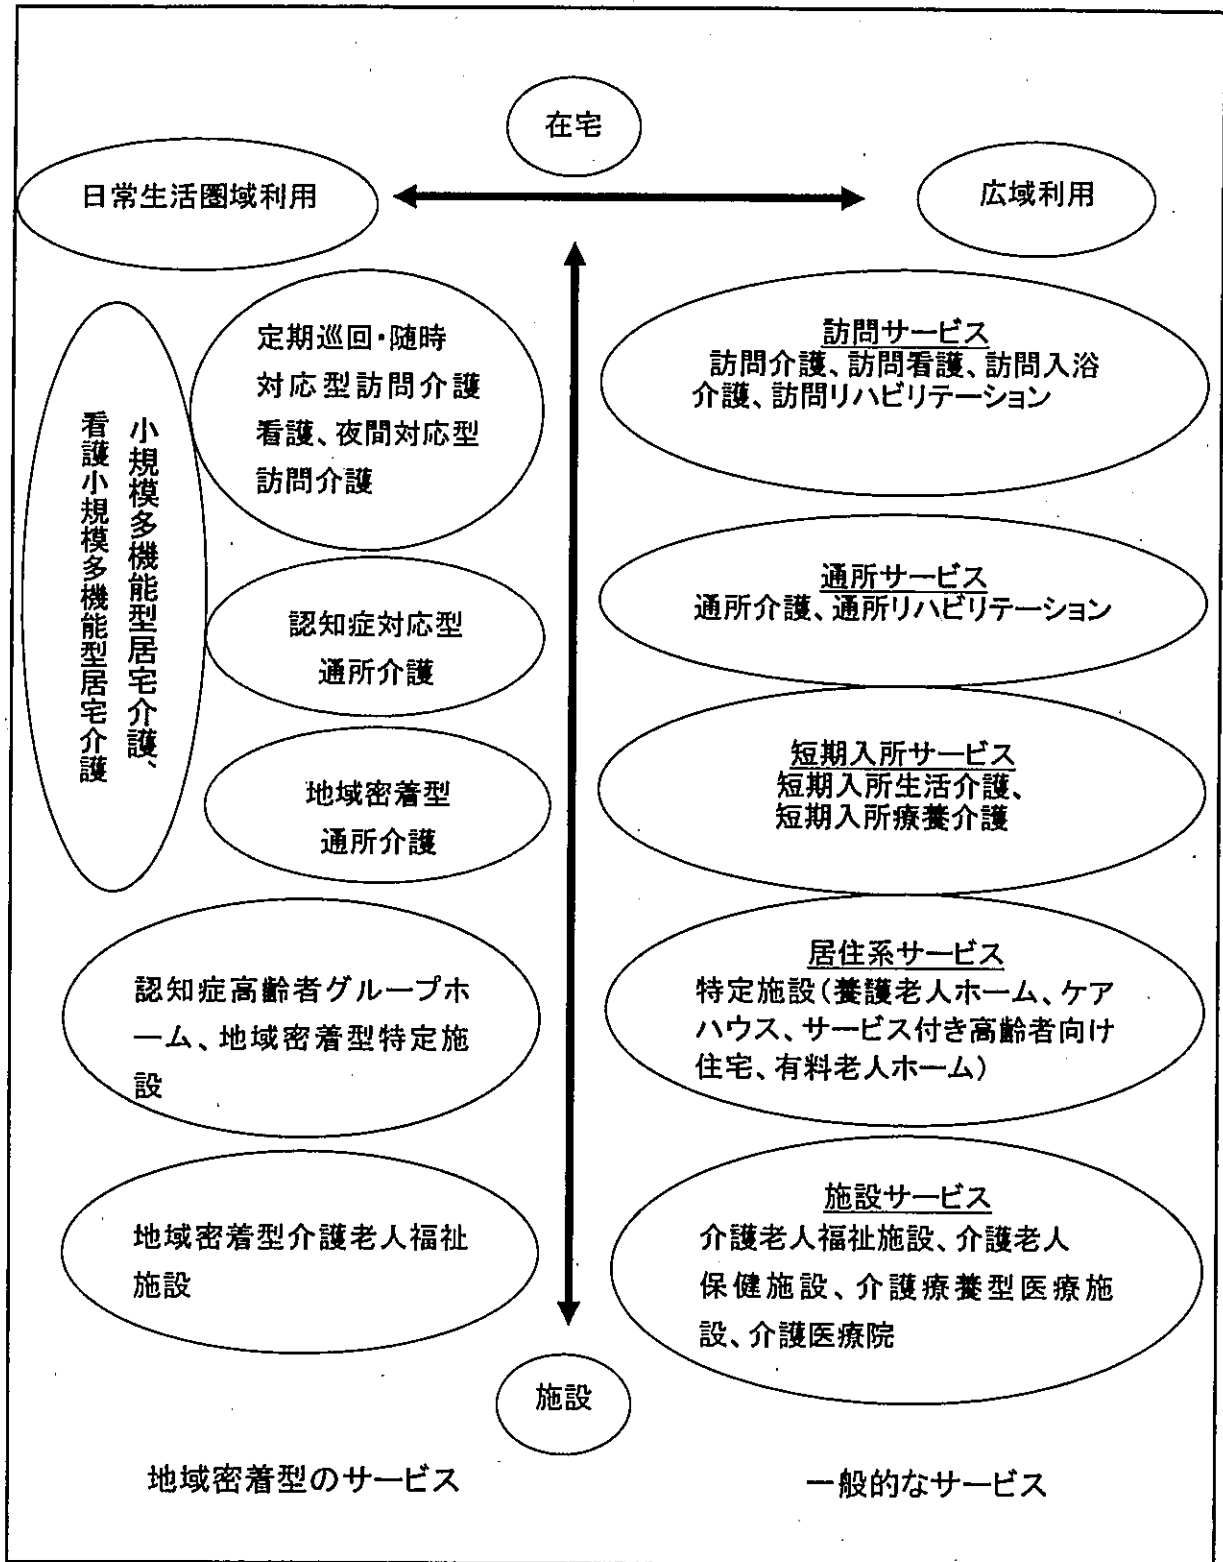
在宅

日常生活圏域利用

広域利用

小規模多機能型居宅介護、看護小規模多機能型居宅介護

定期巡回・随時対応型訪問介護看護、夜間対応型訪問介護

認知症対応型通所介護

地域密着型通所介護

訪問サービス
訪問介護、訪問看護、訪問入浴介護、訪問リハビリテーション

通所サービス
通所介護、通所リハビリテーション

短期入所サービス
短期入所生活介護、短期入所療養介護

居住系サービス
特定施設（養護老人ホーム、ケアハウス、サービス付き高齢者向け住宅、有料老人ホーム）

認知症高齢者グループホーム、地域密着型特定施設

地域密着型介護老人福祉施設

施設サービス
介護老人福祉施設、介護老人保健施設、介護療養型医療施設、介護医療院

施設

地域密着型のサービス

一般的なサービス